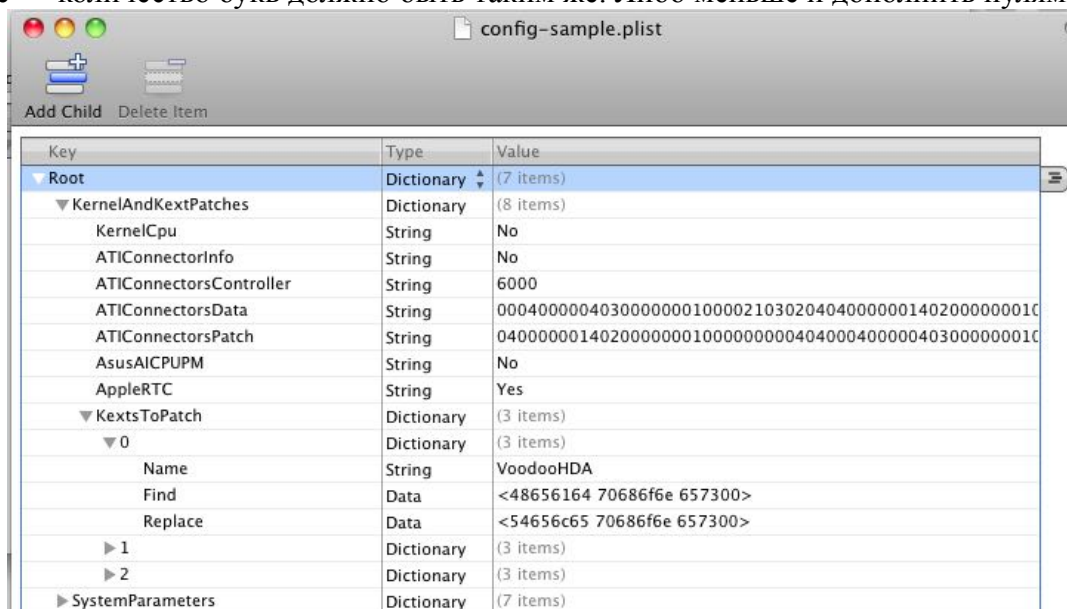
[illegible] количество букв должно быть таким же. Либо меньше и дополнить нулям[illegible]

config-sample.plist

Add Child Delete Item

| Key | Type | Value |
|---|---|---|
| Root | Dictionary | (7 items) |
| KernelAndKextPatches | Dictionary | (8 items) |
| KernelCpu | String | No |
| ATIConnectorInfo | String | No |
| ATIConnectorsController | String | 6000 |
| ATIConnectorsData | String | 000400000403000000010000210302040400000014020000000010 |
| ATIConnectorsPatch | String | 04000000140200000001000000000404000400000040300000001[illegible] |
| AsusAICPUPM | String | No |
| AppleRTC | String | Yes |
| KextsToPatch | Dictionary | (3 items) |
| 0 | Dictionary | (3 items) |
| Name | String | VoodooHDA |
| Find | Data | <48656164 70686f6e 657300> |
| Replace | Data | <54656c65 70686f6e 657300> |
| 1 | Dictionary | (3 items) |
| 2 | Dictionary | (3 items) |
| SystemParameters | Dictionary | (7 items) |